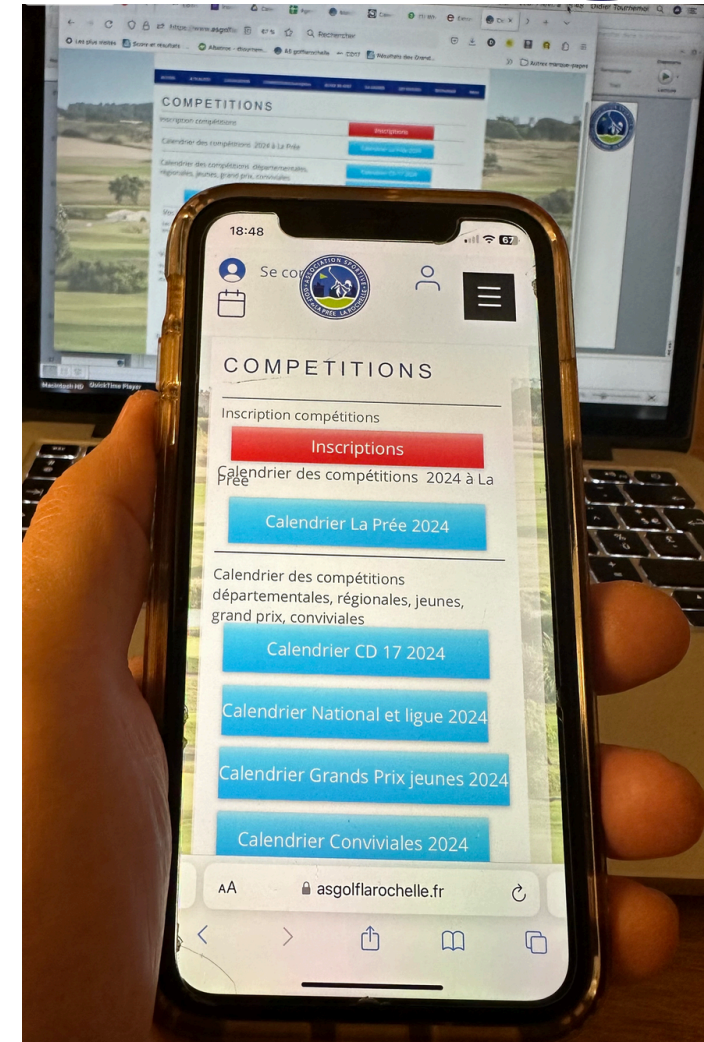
Didier Touchemar

https://www.asgolfla 67% Rechercher

Les plus visités Score et résultats Albatros - résumen... AS golflarochelle CD17 Résultats des Grand...

Autres marque-pages

COMPETITIONS

Inscription compétitions

Inscriptions

Calendrier des compétitions 2024 à La Prée

Calendrier La Prée 2024

Calendrier des compétitions départementales, régionales, jeunes, grand prix, conviviales

Calendrier CD 17 2024

Macintosh HD QuickTime Player

18:48

67

Se co

ASSOCIATION SPORTIVE GOLF LA PRÉE LA ROCHELLE

COMPETITIONS

Inscription compétitions

Inscriptions

Calendrier des compétitions 2024 à La Prée

Calendrier La Prée 2024

Calendrier des compétitions départementales, régionales, jeunes, grand prix, conviviales

Calendrier CD 17 2024

Calendrier National et ligue 2024

Calendrier Grands Prix jeunes 2024

Calendrier Conviviales 2024

AA asgolflarochelle.fr